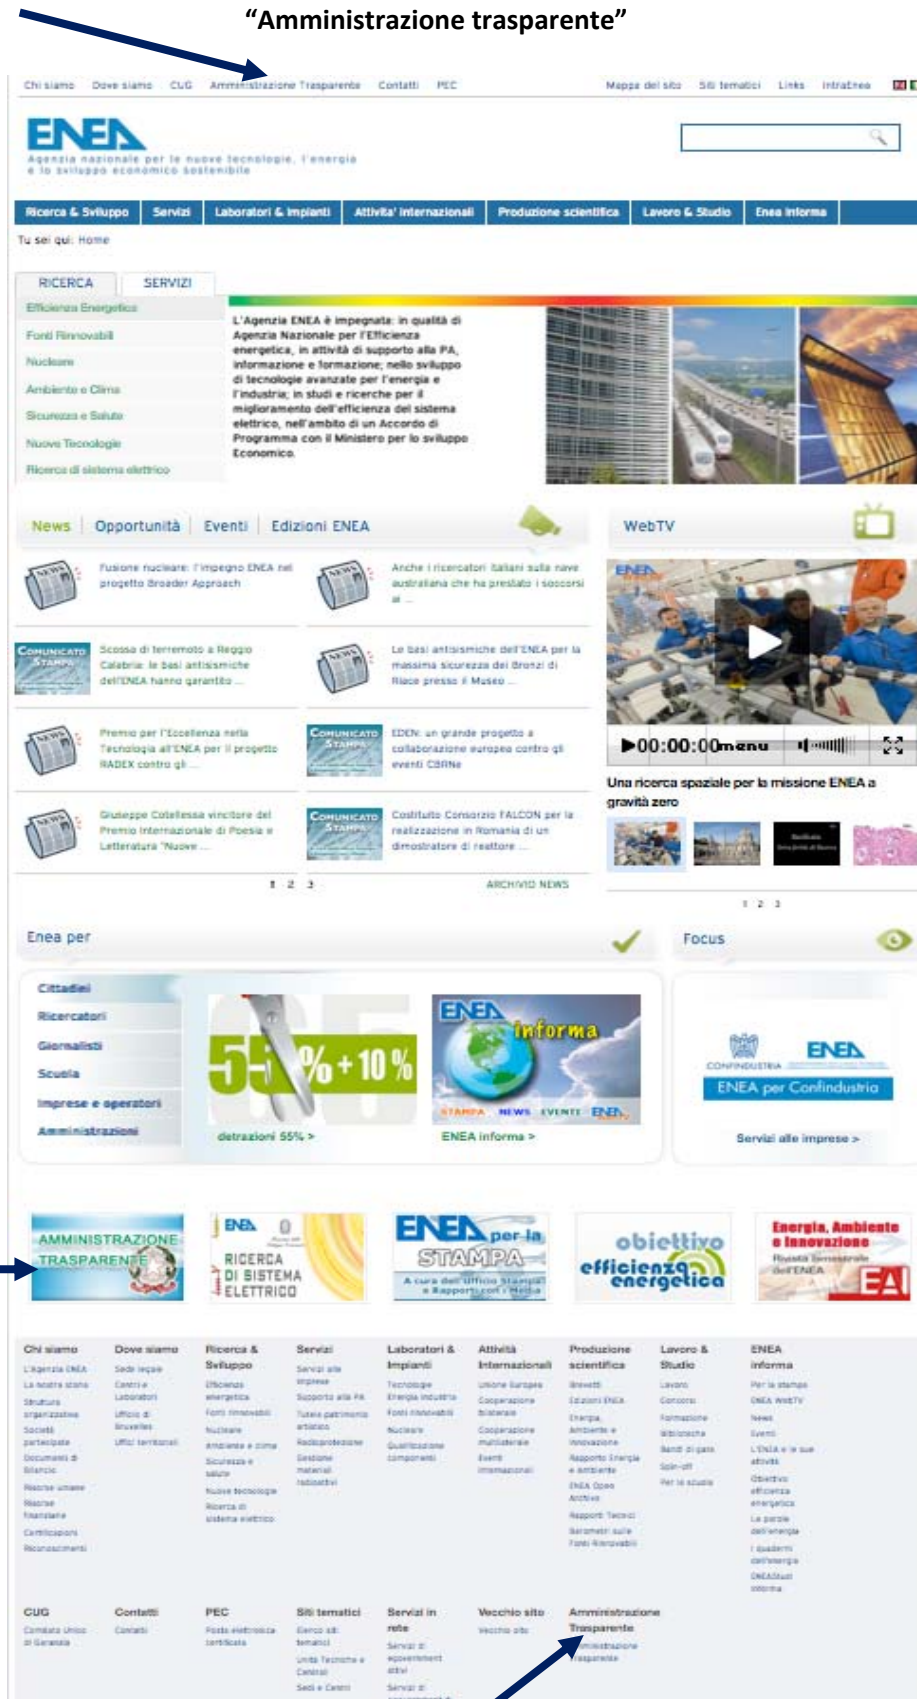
"Amministrazione trasparente"

Chi siamo Dove siamo CUG Amministrazione Trasparente Contatti PEC Mappa del sito Siti tematici Links IntraEnea

ENEA
Agenzia nazionale per le nuove tecnologie, l'energia e lo sviluppo economico sostenibile

Ricerca & Sviluppo | Servizi | Laboratori & Impianti | Attivita' internazionali | Produzione scientifica | Lavoro & Studio | Enea informa

Tu sei qui: Home

RICERCA SERVIZI
Efficienza Energetica
Fonti Rinnovabili
Nucleare
Ambiente e Clima
Sicurezza e Salute
Nuove Tecnologie
Ricerca di sistema elettrico

L'Agenzia ENEA è impegnata: in qualità di Agenzia Nazionale per l'Efficienza energetica, in attività di supporto alla PA, informazione e formazione; nello sviluppo di tecnologie avanzate per l'energia e l'industria; in studi e ricerche per il miglioramento dell'efficienza del sistema elettrico, nell'ambito di un Accordo di Programma con il Ministero per lo sviluppo Economico.

News | Opportunità | Eventi | Edizioni ENEA

Fusione nucleare: l'impegno ENEA nel progetto Broader Approach
Anche i ricercatori italiani sulla nave australiana che ha prestato i soccorsi al ...
Scossa di terremoto a Reggio Calabria: le basi antisismiche dell'ENEA hanno garantito ...
Le basi antisismiche dell'ENEA per la massima sicurezza dei Bronzi di Riace presso il Museo ...
Premio per l'Eccellenza nella Tecnologia all'ENEA per il progetto RADEX contro gli ...
EDEN: un grande progetto a collaborazione europea contro gli eventi CBRNe
Giuseppe Cotellessa vincitore del Premio Internazionale di Poesia e Letteratura "Nuove ...
Costituito Consorzio FALCON per la realizzazione in Romania di un dimostratore di reattore ...

1 2 3 ARCHIVIO NEWS

WebTV
00:00:00 menu
Una ricerca spaziale per la missione ENEA a gravità zero
1 2 3

Enea per
Cittadini
Ricercatori
Giornalisti
Scuola
Imprese e operatori
Amministrazioni
55% + 10%
detrazioni 55% >
ENEA informa
STAMPA NEWS EVENTI ENEA
ENEA informa >

Focus
CONFINDUSTRIA ENEA
ENEA per Confindustria
Servizi alle imprese >

AMMINISTRAZIONE TRASPARENTE
ENEA RICERCA DI SISTEMA ELETTRICO
ENEA per la STAMPA A cura dell'ufficio Stampa e Rapporti con i Media
obiettivo efficienza energetica
Energia, Ambiente e Innovazione Rivista bimestrale dell'ENEA EAI

Chi siamo | Dove siamo | Ricerca & Sviluppo | Servizi | Laboratori & Impianti | Attività Internazionali | Produzione scientifica | Lavoro & Studio | ENEA informa

CUG | Contatti | PEC | Siti tematici | Servizi in rete | Vecchio sito | Amministrazione Trasparente
Amministrazione trasparente